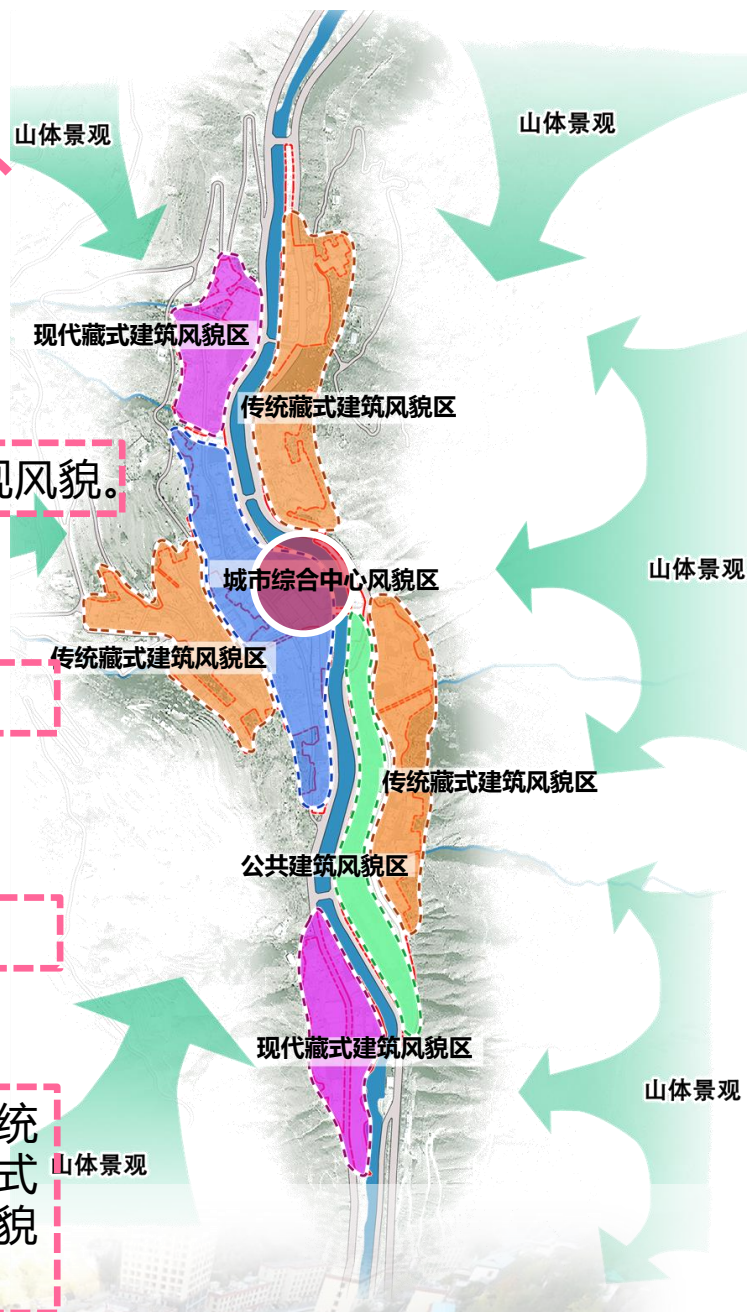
山体景观

山体景观

现代藏式建筑风貌区

传统藏式建筑风貌区

观风貌。

城市综合中心风貌区

山体景观

传统藏式建筑风貌区

传统藏式建筑风貌区

公共建筑风貌区

现代藏式建筑风貌区

统
式
貌

山体景观

山体景观